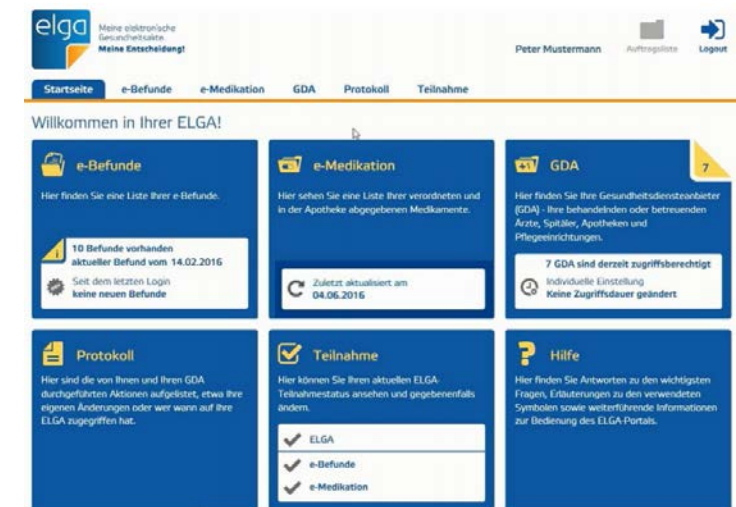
elga Meine elektronische Gesundheitsakte. Meine Entscheidung!

Peter Mustermann Auftragsliste Logout

Startseite e-Befunde e-Medikation GDA Protokoll Teilnahme

Willkommen in Ihrer ELGA!

e-Befunde

Hier finden Sie eine Liste Ihrer e-Befunde.

10 Befunde vorhanden
aktueller Befund vom 14.02.2016

Seit dem letzten Login
keine neuen Befunde

e-Medikation

Hier sehen Sie eine Liste Ihrer verordneten und in der Apotheke abgegebenen Medikamente.

Zuletzt aktualisiert am
04.06.2016

GDA

7

Hier finden Sie Ihre Gesundheitsdiensteanbieter (GDA) - Ihre behandelnden oder betreuenden Ärzte, Spitäler, Apotheken und Pflegeeinrichtungen.

7 GDA sind derzeit zugriffsberechtigt

Individuelle Einstellung
Keine Zugriffsdauer geändert

Protokoll

Hier sind die von Ihnen und Ihren GDA durchgeführten Aktionen aufgelistet, etwa Ihre eigenen Änderungen oder wer wann auf Ihre ELGA zugegriffen hat.

Teilnahme

Hier können Sie Ihren aktuellen ELGA-Teilnahmestatus ansehen und gegebenenfalls ändern.

ELGA
e-Befunde
e-Medikation

Hilfe

Hier finden Sie Antworten zu den wichtigsten Fragen, Erläuterungen zu den verwendeten Symbolen sowie weiterführende Informationen zur Bedienung des ELGA-Portals.